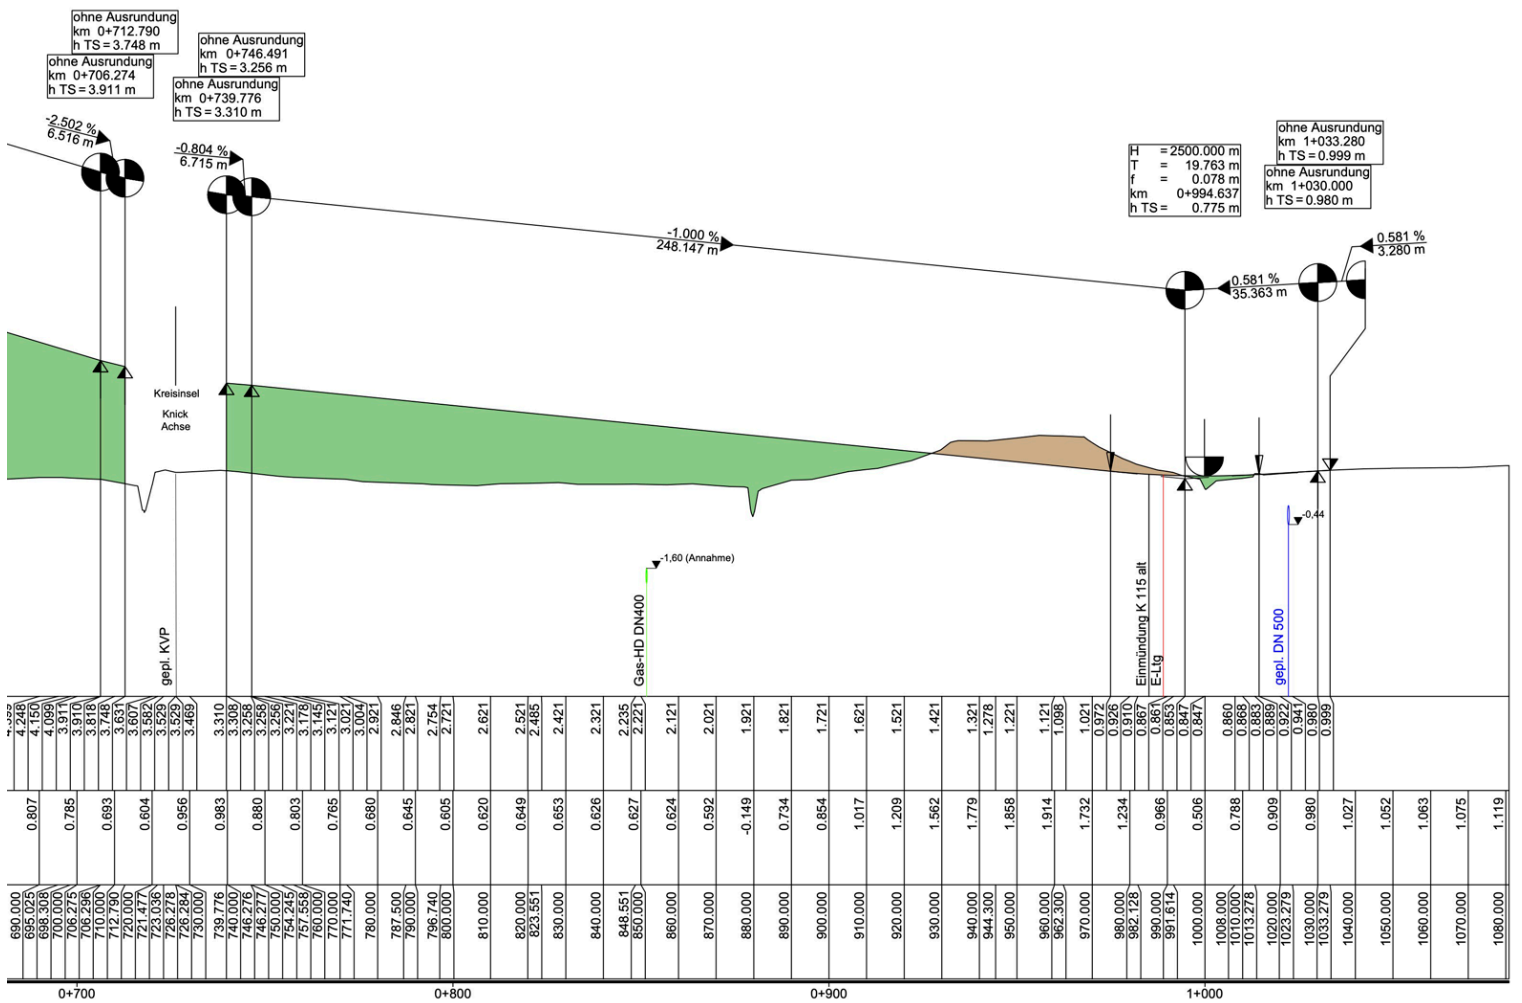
ohne Ausrundung
km 0+712.790
h TS = 3.748 m

ohne Ausrundung
km 0+706.274
h TS = 3.911 m

ohne Ausrundung
km 0+746.491
h TS = 3.256 m

ohne Ausrundung
km 0+739.776
h TS = 3.310 m

-2.502 %
6.516 m

-0.804 %
6.715 m

-1.000 %
248.147 m

H = 2500.000 m
T = 19.763 m
f = 0.078 m
km 0+994.637
h TS = 0.775 m

ohne Ausrundung
km 1+033.280
h TS = 0.999 m

ohne Ausrundung
km 1+030.000
h TS = 0.980 m

0.581 %
3.280 m

0.581 %
35.363 m

Kreisinsel
Knick
Achse

-1,60 (Annahme)

-0,44

gepl. KVP
Gas-HD DN400
Einmündung K 115 alt
E-Ltg
gepl. DN 500

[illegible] 4.248 4.150 4.099 3.911 3.910 3.818 3.748 3.631 3.607 3.582 3.529 3.529 3.469 3.310 3.308 3.258 3.258 3.256 3.221 3.178 3.145 3.121 3.021 3.004 2.921 2.846 2.821 2.754 2.721 2.621 2.521 2.485 2.421 2.321 2.235 2.221 2.121 2.021 1.921 1.821 1.721 1.621 1.521 1.421 1.321 1.278 1.221 1.121 1.098 1.021 0.972 0.926 0.910 0.867 0.861 0.853 0.847 0.847 0.860 0.868 0.883 0.889 0.922 0.941 0.980 0.999

0.807 0.785 0.693 0.604 0.956 0.983 0.880 0.803 0.765 0.680 0.645 0.605 0.620 0.649 0.653 0.626 0.627 0.624 0.592 -0.149 0.734 0.854 1.017 1.209 1.562 1.779 1.858 1.914 1.732 1.234 0.966 0.506 0.788 0.909 0.980 1.027 1.052 1.063 1.075 1.119

690.000 695.025 698.308 700.000 706.275 706.296 710.000 712.790 720.000 721.477 723.036 726.278 726.284 730.000 739.776 740.000 746.276 746.277 750.000 754.245 757.558 760.000 770.000 771.740 780.000 787.500 790.000 796.740 800.000 810.000 820.000 823.551 830.000 840.000 848.551 850.000 860.000 870.000 880.000 890.000 900.000 910.000 920.000 930.000 940.000 944.300 950.000 960.000 962.300 970.000 980.000 982.128 990.000 991.614 1000.000 1008.000 1010.000 1013.278 1020.000 1023.279 1030.000 1033.279 1040.000 1050.000 1060.000 1070.000 1080.000

0+700 0+800 0+900 1+000